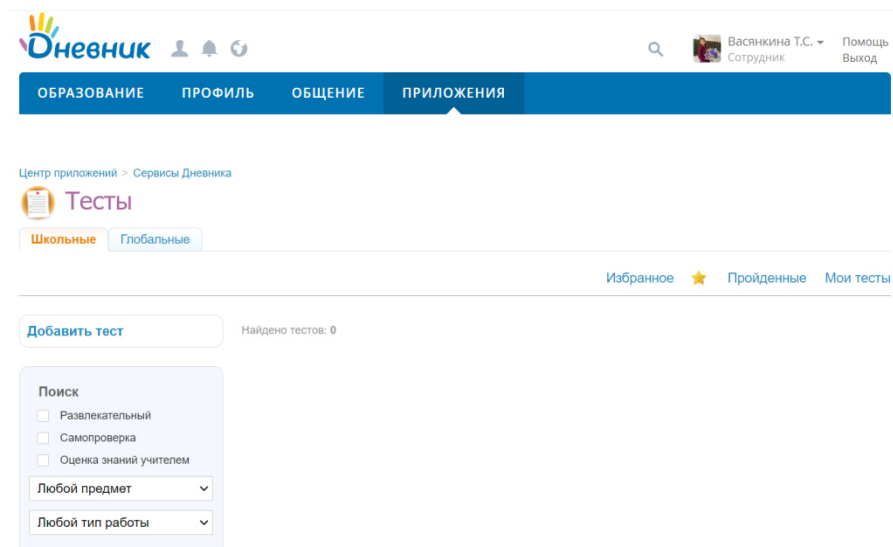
Дневник

Васянкина Т.С. Сотрудник

Помощь
Выход

ОБРАЗОВАНИЕ ПРОФИЛЬ ОБЩЕНИЕ ПРИЛОЖЕНИЯ

Центр приложений > Сервисы Дневника

Тесты

Школьные Глобальные

Избранное Пройденные Мои тесты

Добавить тест

Найдено тестов: 0

Поиск

Развлекательный

Самопроверка

Оценка знаний учителем

Любой предмет

Любой тип работы